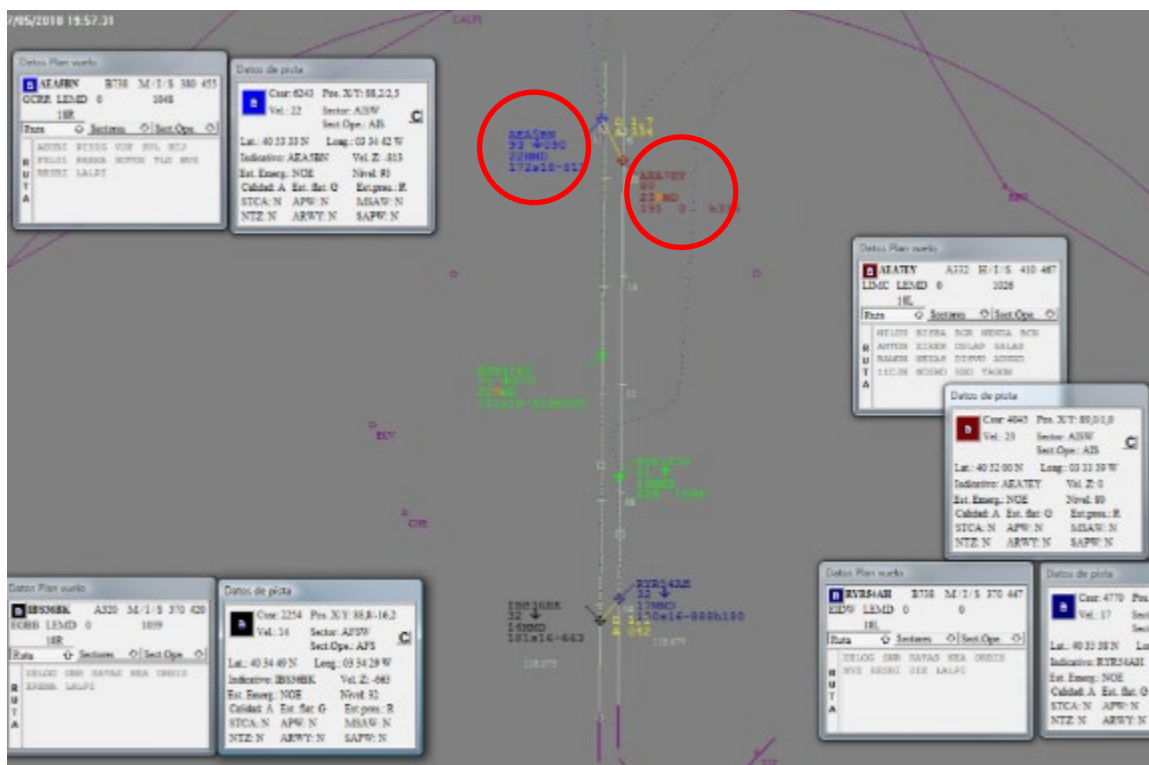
7/05/2018 19:57:31

LALPI

Datos Plan vuelo
AEA5BN B738 M/I/S 380 455
GCRR LEMD 0 1048
18R
Ruta Sectores Sect.Ope.
R U T A

Datos de pista
Csor: 6243 Pos. X/Y: 88,2/2,5
Vel.: 22 Sector: AISW
Sect.Ope.: AIS
Lat.: 40 33 33 N Long.: 03 34 42 W
Indicativo: AEA5BN Vel. Z: -813
Est. Emerg.: NOE Nivel: 93
Calidad: A Est. flat: G Est.pres.: R
STCA: N APW: N MSAW: N
NTZ: N ARWY: N SAPW: N

AEA5BN
93 ↓090
22MMD
172s18-812

AEATEY
80
23MD
191 0 h3?0

Datos Plan vuelo
AEATEY A332 H/I/S 410 487
LIMC LEMD 0 1026
18L
Ruta Sectores Sect.Ope.
R U T A

Datos de pista
Csor: 4045 Pos. X/Y: 89,0/1,0
Vel.: 23 Sector: AISW
Sect.Ope.: AIS
Lat.: 40 32 00 N Long.: 03 33 39 W
Indicativo: AEATEY Vel. Z: 0
Est. Emerg.: NOE Nivel: 80
Calidad: A Est. flat: G Est.pres.: R
STCA: N APW: N MSAW: N
NTZ: N ARWY: N SAPW: N

BUV
CJE

Datos Plan vuelo
IBS36BK A320 M/I/S 370 420
EGBB LEMD 0 1039
18R
Ruta Sectores Sect.Ope.
R U T A

Datos de pista
Csor: 2254 Pos. X/Y: 88,8/-16,2
Vel.: 24 Sector: AFSW
Sect.Ope.: AFS
Lat.: 40 34 49 N Long.: 03 34 29 W
Indicativo: IBS36BK Vel. Z: -663
Est. Emerg.: NOE Nivel: 32
Calidad: A Est. flat: G Est.pres.: R
STCA: N APW: N MSAW: N
NTZ: N ARWY: N SAPW: N

IBS36BK
32 ↓
14MMD
181s16-663

RYR54AH
32 ↓
17MMD
130s16-888h180

Datos Plan vuelo
RYR54AH B738 M/I/S 370 447
EIDW LEMD 0 0
18L
Ruta Sectores Sect.Ope.
R U T A

Datos de pista
Csor: 4770 Pos
Vel.: 17
Lat.: 40 33 38 N Lo
Indicativo: RYR54AH
Est. Emerg.: NOE
Calidad: A Est. flat: G
STCA: N APW: N
NTZ: N ARWY: N